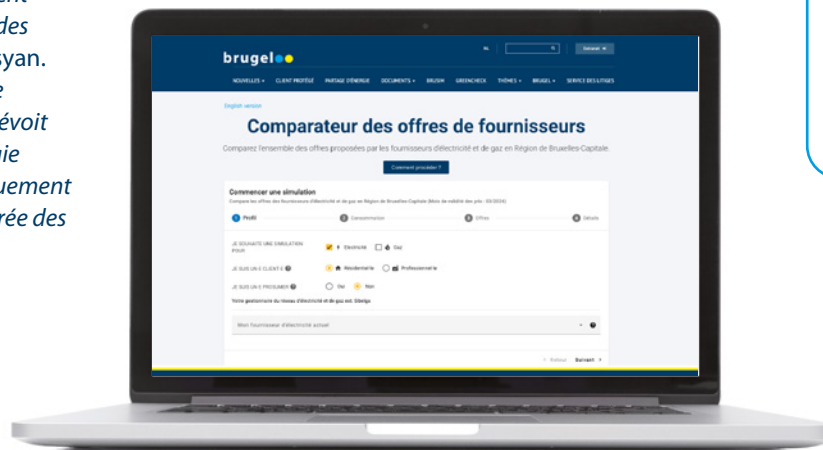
ent
des
syan.
e
évoit
nie
uement
rée des

brugel

NL

Contact

NOUVELLES CLIENT PROTÉGÉ PARTAGE D'ÉNERGIE DOCUMENTS BRUSIM GREENCHECK THÈMES BRUGEL SERVICE DES LITIGES

English version

Comparateur des offres de fournisseurs

Comparez l'ensemble des offres proposées par les fournisseurs d'électricité et de gaz en Région de Bruxelles-Capitale.

Comment procéder ?

Commencer une simulation

Compare les offres des fournisseurs d'électricité et de gaz en Région de Bruxelles-Capitale (Mois de validité des prix : 03/2024)

Profil Consommation Offres Détails

JE SOUHAITE UNE SIMULATION POUR Électricité Gaz

JE SUIS UN·E CLIENT·E Résidentiel·le Professionnel·le

JE SUIS UN·E PROSUMER Oui Non

Votre gestionnaire du réseau d'électricité et de gaz est: Sibelga

Mon fournisseur d'électricité actuel

Retour Suivant